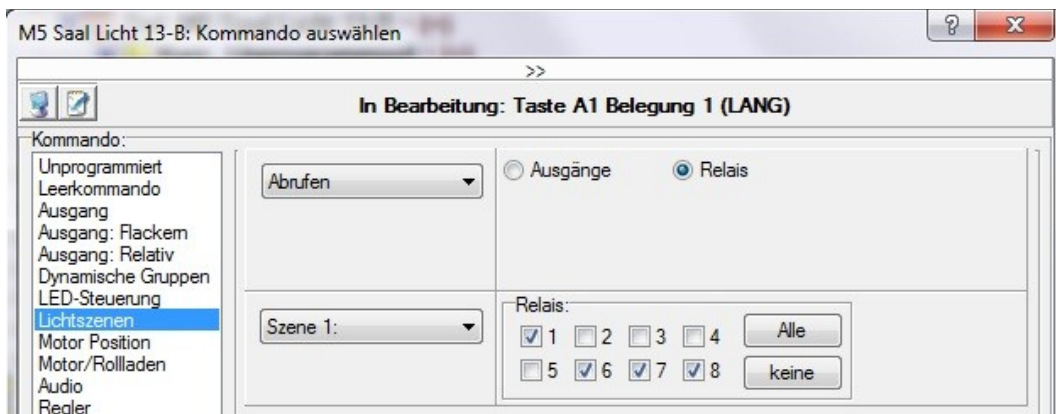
M5 Saal Licht 13-B: Kommando auswählen

?

X

>>

In Bearbeitung: Taste A1 Belegung 1 (LANG)

Kommando:

Unprogrammiert
Leerkommando
Ausgang
Ausgang: Flackern
Ausgang: Relativ
Dynamische Gruppen
LED-Steuerung
Lichtszenen
Motor Position
Motor/Rollladen
Audio
Regler

Abrufen

Ausgänge

Relais

Szene 1:

Relais:

1

2

3

4

Alle

5

6

7

8

keine